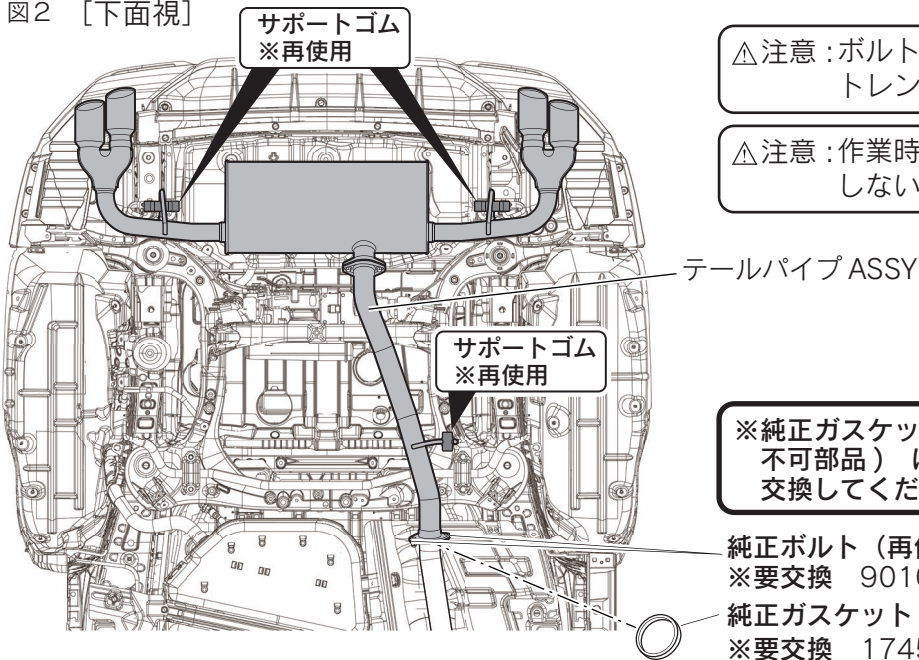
図2 ［下面視］

サポートゴム
※再使用

⚠注意：ボルト
トレン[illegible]

⚠注意：作業時
しない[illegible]

テールパイプ ASSY

サポートゴム
※再使用

※純正ガスケッ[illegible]
不可部品）は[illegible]
交換してくだ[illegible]

純正ボルト（再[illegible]
※要交換 9010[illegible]

純正ガスケット
※要交換 1745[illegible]